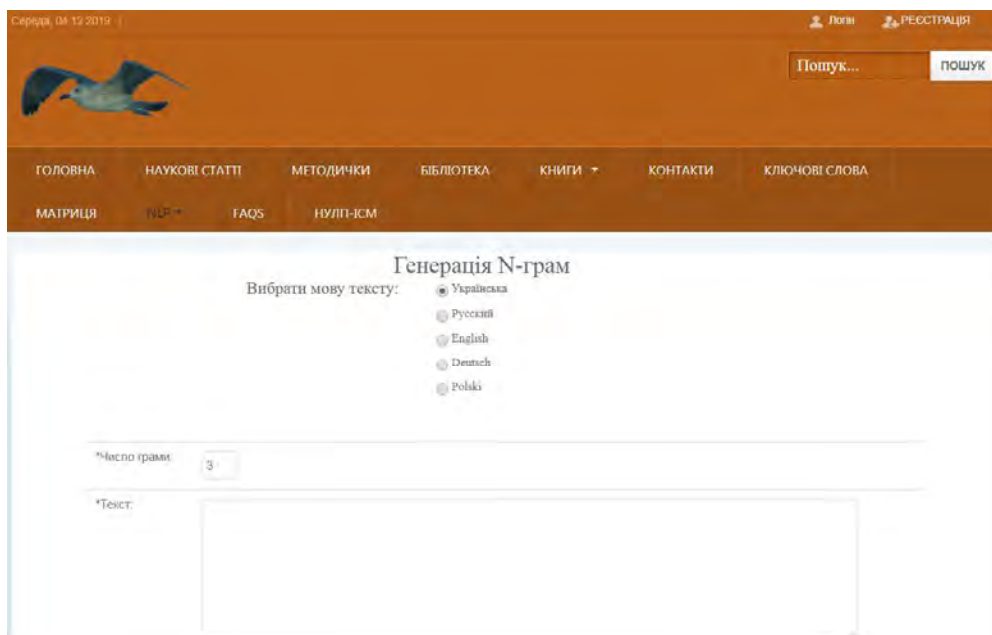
Середа, 04 12 2019 |

Логін РЕЄСТРАЦІЯ

Пошук... ПОШУК

ГОЛОВНА НАУКОВІ СТАТТІ МЕТОДИЧКИ БІБЛІОТЕКА КНИГИ КОНТАКТИ КЛЮЧОВІ СЛОВА

МАТРИЦЯ NLP FAQS НУЛП-ІСМ

Генерація N-грам

Вибрати мову тексту:

Українська

Русский

English

Deutsch

Polski

*Число грами: 3

*Текст: